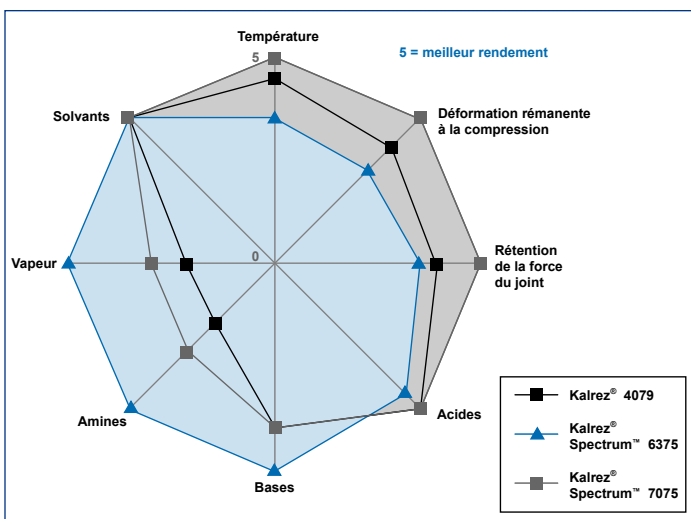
Température

5 = meilleur rendement

5

Solvants

Déformation rémanente à la compression

Vapeur

0

Rétention de la force du joint

Amines

Acides

Bases

Kalrez® 4079

Kalrez® Spectrum™ 6375

Kalrez® Spectrum™ 7075